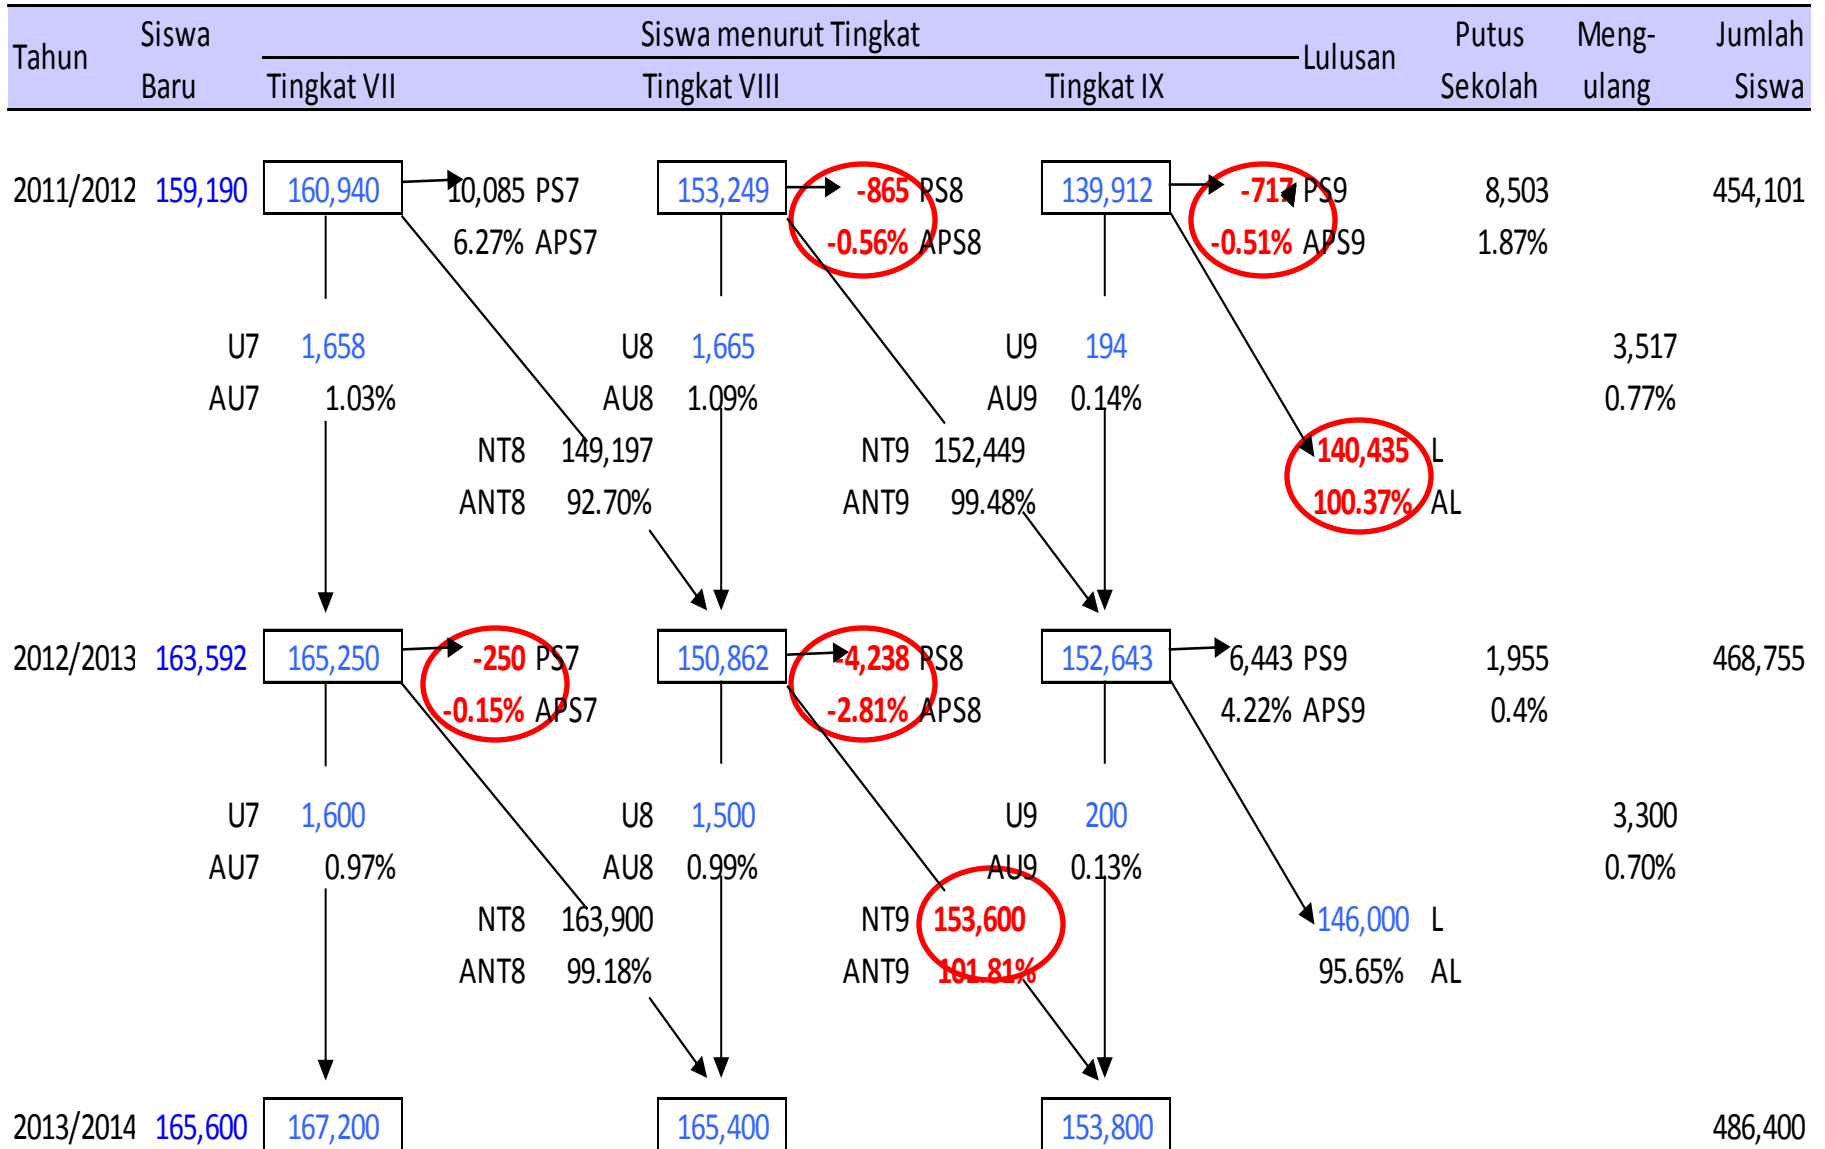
| Tahun | Siswa Baru | Siswa menurut Tingkat: Tingkat VII | Siswa menurut Tingkat: Tingkat VIII | Siswa menurut Tingkat: Tingkat IX | Lulusan | Putus Sekolah | Meng-ulang | Jumlah Siswa |
|---|---|---|---|---|---|---|---|---|

2011/2012 159,190 160,940 10,085 PS7 6.27% APS7 153,249 -865 PS8 -0.56% APS8 139,912 -717 PS9 -0.51% APS9 8,503 1.87% 454,101

U7 1,658 AU7 1.03% U8 1,665 AU8 1.09% U9 194 AU9 0.14% 3,517 0.77%

NT8 149,197 ANT8 92.70% NT9 152,449 ANT9 99.48% 140,435 L 100.37% AL

2012/2013 163,592 165,250 -250 PS7 -0.15% APS7 150,862 -4,238 PS8 -2.81% APS8 152,643 6,443 PS9 4.22% APS9 1,955 0.4% 468,755

U7 1,600 AU7 0.97% U8 1,500 AU8 0.99% U9 200 AU9 0.13% 3,300 0.70%

NT8 163,900 ANT8 99.18% NT9 153,600 ANT9 101.81% 146,000 L 95.65% AL

2013/2014 165,600 167,200 165,400 153,800 486,400